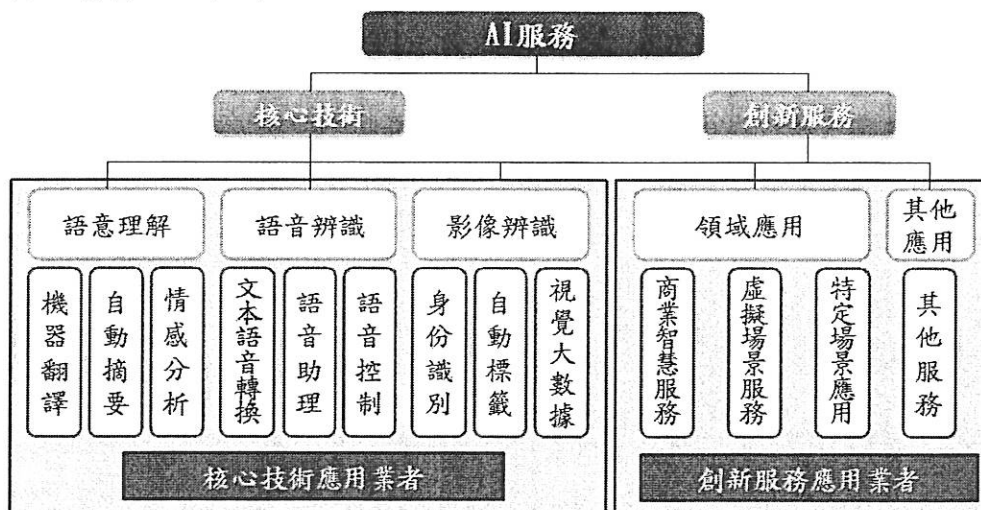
AI服務

核心技術

創新服務

語意理解

語音辨識

影像辨識

領域應用

其他應用

機器翻譯

自動摘要

情感分析

文本語音轉換

語音助理

語音控制

身份識別

自動標籤

視覺大數據

商業智慧服務

虛擬場景服務

特定場景應用

其他服務

核心技術應用業者

創新服務應用業者